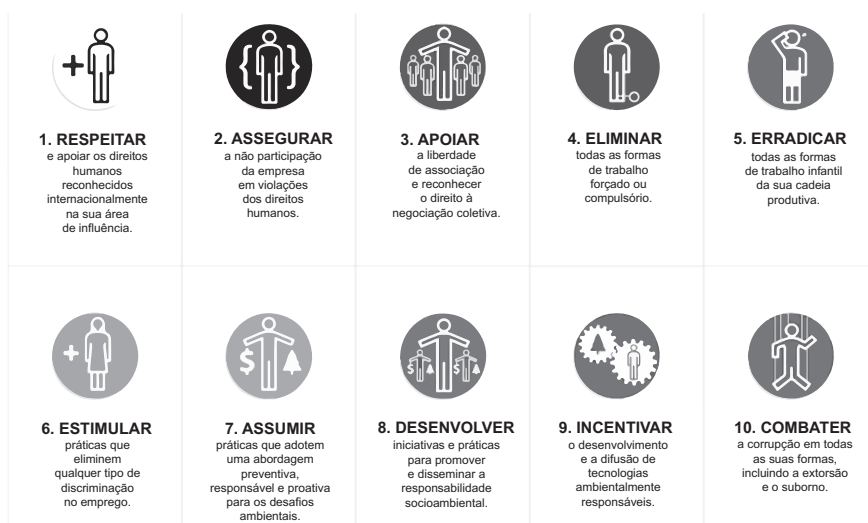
1. RESPEITAR
e apoiar os direitos humanos reconhecidos internacionalmente na sua área de influência.

2. ASSEGURAR
a não participação da empresa em violações dos direitos humanos.

3. APOIAR
a liberdade de associação e reconhecer o direito à negociação coletiva.

4. ELIMINAR
todas as formas de trabalho forçado ou compulsório.

5. ERRADICAR
todas as formas de trabalho infantil da sua cadeia produtiva.

6. ESTIMULAR
práticas que eliminem qualquer tipo de discriminação no emprego.

7. ASSUMIR
práticas que adotem uma abordagem preventiva, responsável e proativa para os desafios ambientais.

8. DESENVOLVER
iniciativas e práticas para promover e disseminar a responsabilidade socioambiental.

9. INCENTIVAR
o desenvolvimento e a difusão de tecnologias ambientalmente responsáveis.

10. COMBATER
a corrupção em todas as suas formas, incluindo a extorsão e o suborno.